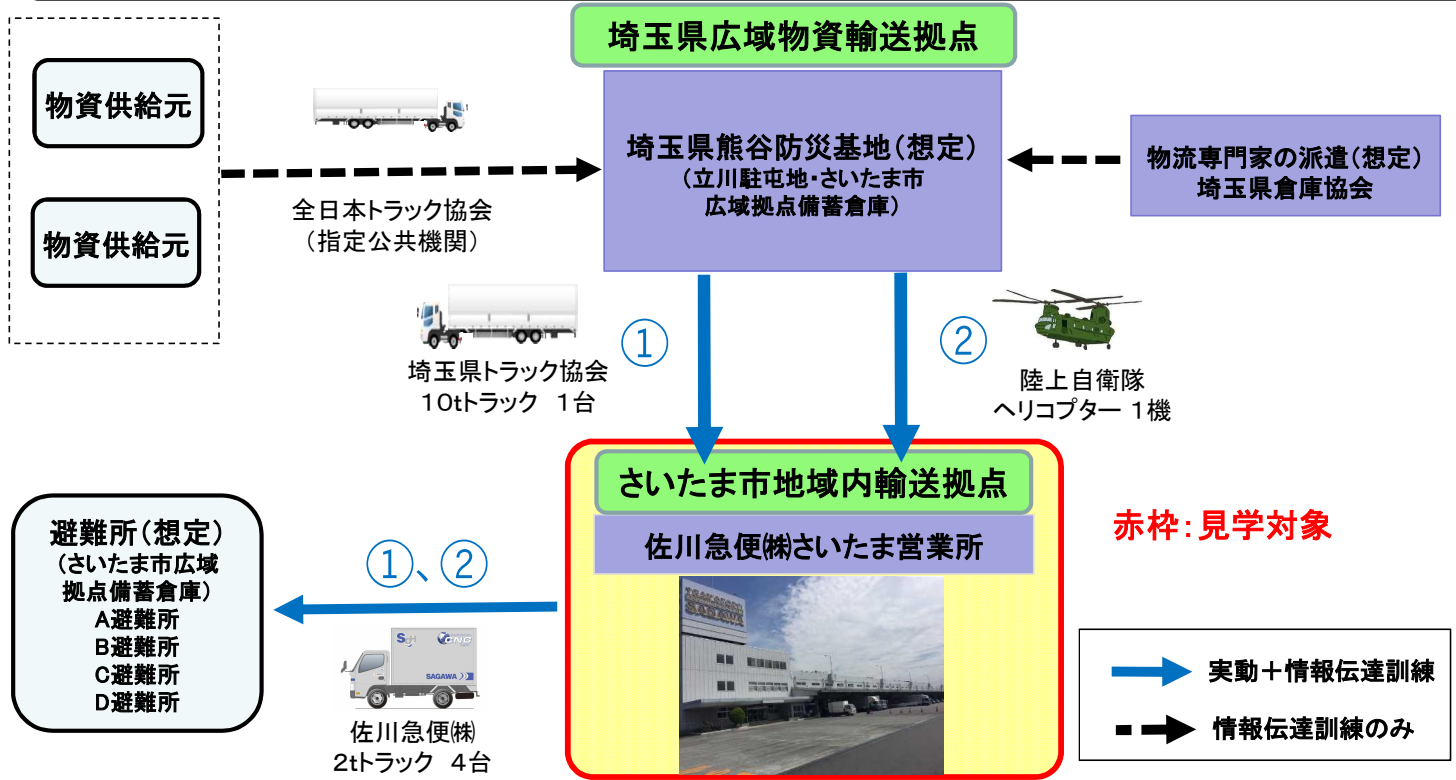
物資供給元

物資供給元

全日本トラック協会
（指定公共機関）

埼玉県広域物資輸送拠点

埼玉県熊谷防災基地（想定）
（立川駐屯地・さいたま市広域拠点備蓄倉庫）

物流専門家の派遣（想定）
埼玉県倉庫協会

埼玉県トラック協会
10tトラック 1台

①

②

陸上自衛隊
ヘリコプター 1機

さいたま市地域内輸送拠点

佐川急便㈱さいたま営業所

赤枠：見学対象

避難所（想定）
（さいたま市広域拠点備蓄倉庫）
A避難所
B避難所
C避難所
D避難所

①、②

SAGAWA

佐川急便㈱
2tトラック 4台

実動＋情報伝達訓練

情報伝達訓練のみ